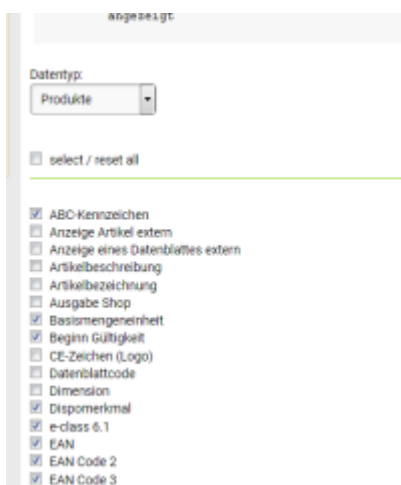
angezeigt

Datentyp:
Produkte

select / reset all

ABC-Kennzeichen
Anzeige Artikel extern
Anzeige eines Datenblattes extern
Artikelbeschreibung
Artikelbezeichnung
Ausgabe Shop
Basismengeneinheit
Beginn Gültigkeit
CE-Zeichen (Logo)
Datenblattcode
Dimension
Dispomerkmal
e-class 6.1
EAN
EAN Code 2
EAN Code 3